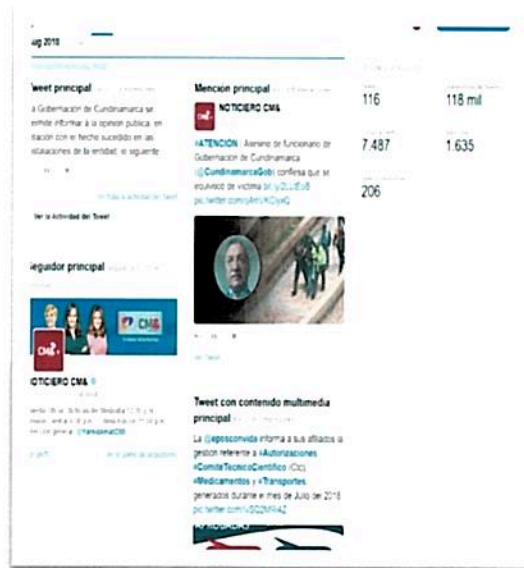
ug 2018

Tweet principal

a Gobernación de Cundinamarca se ermite informar a la opinión publica, en elación con el hecho sucedido en las nstalaciones de la entidad, lo siguiente

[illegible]

Ver la Actividad del Tweet

Seguidor principal

CM&

NOTICIERO CM& 

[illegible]

Mención principal

NOTICIERO CM&

#ATENCIÓN | Asesino de funcionario de Gobernación de Cundinamarca @CundinamarcaGob confiesa que se equivocó de víctima bit.ly/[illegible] pic.twitter.com/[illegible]

Tweet con contenido multimedia principal

La @epsconvida informa a sus afiliados la gestión referente a #Autorizaciones #ComiteTecnicoCientifico (Ctc), #Medicamentos y #Transportes generados durante el mes de Julio del 2018 pic.twitter.com/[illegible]

116

118 mil

7.487

1.635

206